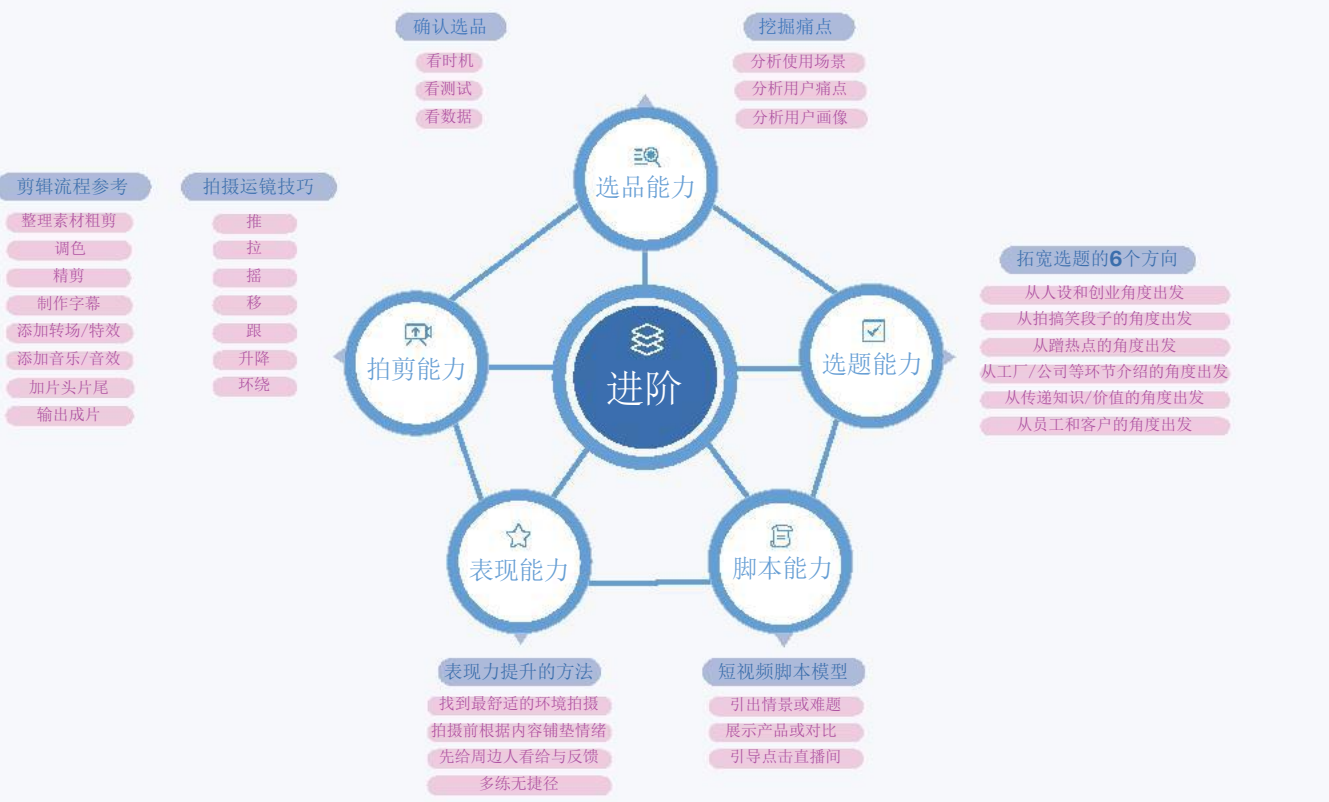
确认选品
看时机
看测试
看数据

挖掘痛点
分析使用场景
分析用户痛点
分析用户画像

剪辑流程参考
整理素材粗剪
调色
精剪
制作字幕
添加转场/特效
添加音乐/音效
加片头片尾
输出成片

拍摄运镜技巧
推
拉
摇
移
跟
升降
环绕

选品能力

拓宽选题的6个方向
从人设和创业角度出发
从拍搞笑段子的角度出发
从蹭热点的角度出发
从工厂/公司等环节介绍的角度出发
从传递知识/价值的角度出发
从员工和客户的角度出发

拍剪能力

进阶

选题能力

表现能力

脚本能力

表现力提升的方法
找到最舒适的环境拍摄
拍摄前根据内容铺垫情绪
先给周边人看给与反馈
多练无捷径

短视频脚本模型
引出情景或难题
展示产品或对比
引导点击直播间